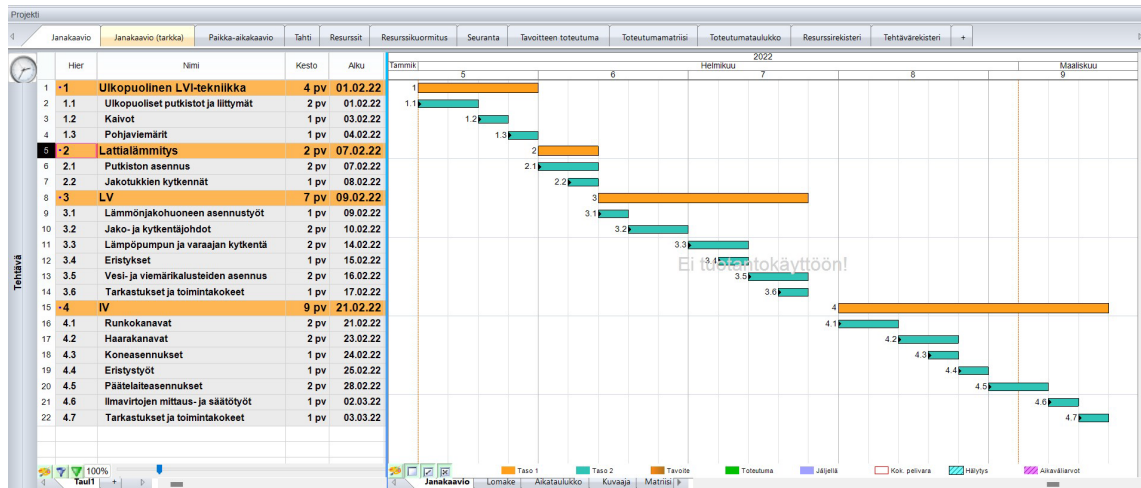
Projekti

Janakaavio | Janakaavio (tarkka) | Paikka-aikakaavio | Tahti | Resurssit | Resurssikuormitus | Seuranta | Tavoitteen toteutuma | Toteutumamatriisi | Toteutumataulukko | Resurssirekisteri | Tehtävärekisteri | +

Tehtävä

| | Hier | Nimi | Kesto | Alku |
|---|---|---|---|---|
| 1 | -1 | Ulkopuolinen LVI-tekniikka | 4 pv | 01.02.22 |
| 2 | 1.1 | Ulkopuoliset putkistot ja liittymät | 2 pv | 01.02.22 |
| 3 | 1.2 | Kaivot | 1 pv | 03.02.22 |
| 4 | 1.3 | Pohjaviemärit | 1 pv | 04.02.22 |
| 5 | -2 | Lattialämmitys | 2 pv | 07.02.22 |
| 6 | 2.1 | Putkiston asennus | 2 pv | 07.02.22 |
| 7 | 2.2 | Jakotukkien kytkennät | 1 pv | 08.02.22 |
| 8 | -3 | LV | 7 pv | 09.02.22 |
| 9 | 3.1 | Lämmönjakohuoneen asennustyöt | 1 pv | 09.02.22 |
| 10 | 3.2 | Jako- ja kytkentäjohdot | 2 pv | 10.02.22 |
| 11 | 3.3 | Lämpöpumpun ja varaajan kytkentä | 2 pv | 14.02.22 |
| 12 | 3.4 | Eristykset | 1 pv | 15.02.22 |
| 13 | 3.5 | Vesi- ja viemärikalusteiden asennus | 2 pv | 16.02.22 |
| 14 | 3.6 | Tarkastukset ja toimintakokeet | 1 pv | 17.02.22 |
| 15 | -4 | IV | 9 pv | 21.02.22 |
| 16 | 4.1 | Runkokanavat | 2 pv | 21.02.22 |
| 17 | 4.2 | Haarakanavat | 2 pv | 23.02.22 |
| 18 | 4.3 | Koneasennukset | 1 pv | 24.02.22 |
| 19 | 4.4 | Eristystyöt | 1 pv | 25.02.22 |
| 20 | 4.5 | Päätelaiteasennukset | 2 pv | 28.02.22 |
| 21 | 4.6 | Ilmavirtojen mittaus- ja säätötyöt | 1 pv | 02.03.22 |
| 22 | 4.7 | Tarkastukset ja toimintakokeet | 1 pv | 03.03.22 |

100%
Taul1 | +

2022
Tammik | Helmikuu | Maaliskuu
5 | 6 | 7 | 8 | 9

1, 1.1, 1.2, 1.3, 2, 2.1, 2.2, 3, 3.1, 3.2, 3.3, 3.4, 3.5, 3.6, 4, 4.1, 4.2, 4.3, 4.4, 4.5, 4.6, 4.7

Ei tuotantokäyttöön!

Taso 1 | Taso 2 | Tavoite | Toteutuma | Jäljellä | Kok. pelivara | Hälytys | Aikaväliarvot

Janakaavio | Lomake | Aikataulukko | Kuvaaja | Matriisi